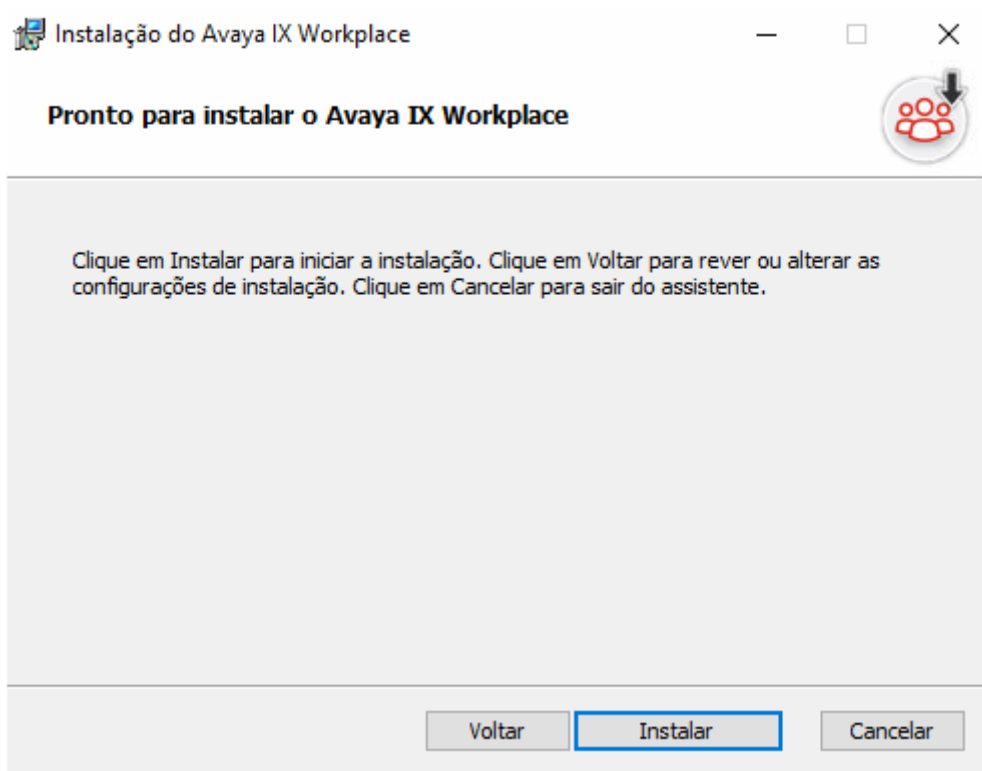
Instalação do Avaya IX Workplace

Pronto para instalar o Avaya IX Workplace

Clique em Instalar para iniciar a instalação. Clique em Voltar para rever ou alterar as configurações de instalação. Clique em Cancelar para sair do assistente.

Voltar

Instalar

Cancelar